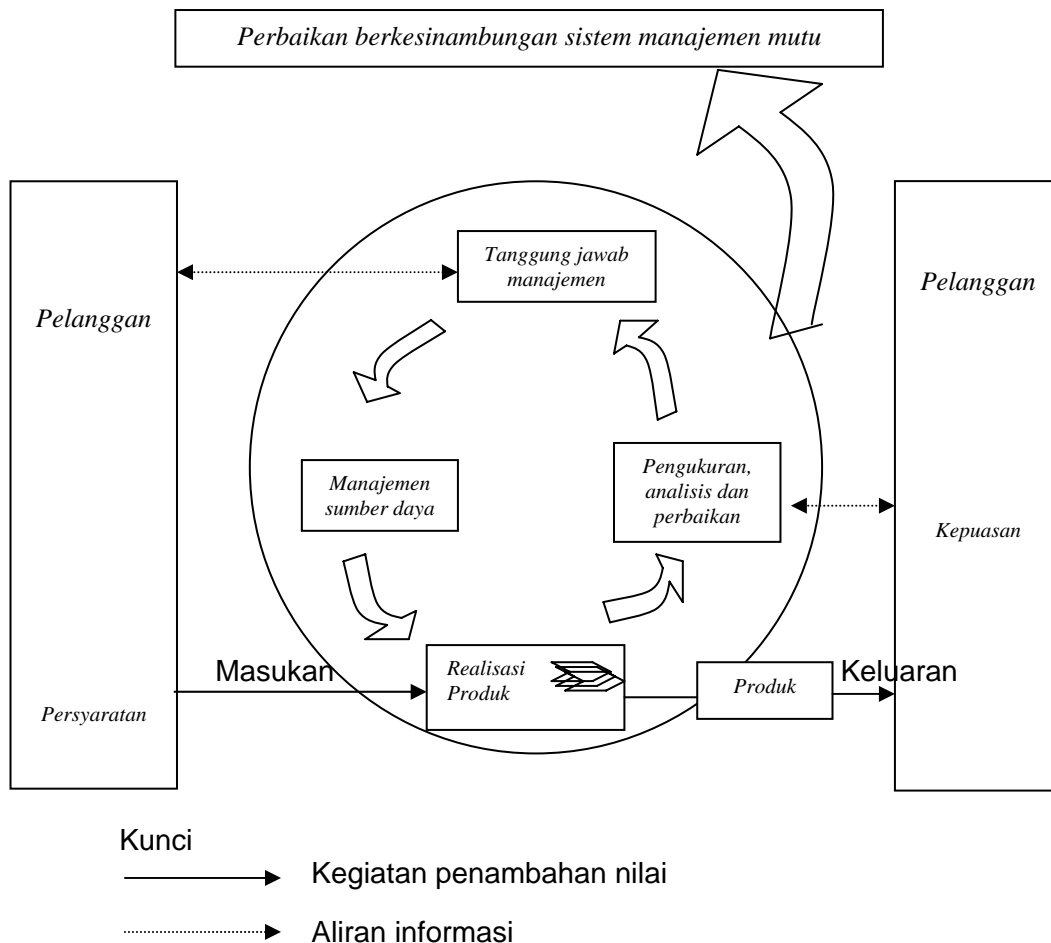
Perbaikan berkesinambungan sistem manajemen mutu

Pelanggan

Persyaratan

Tanggung jawab manajemen

Manajemen sumber daya

Pengukuran, analisis dan perbaikan

Masukan

Realisasi Produk

Produk

Keluaran

Pelanggan

Kepuasan

Kunci

Kegiatan penambahan nilai

Aliran informasi